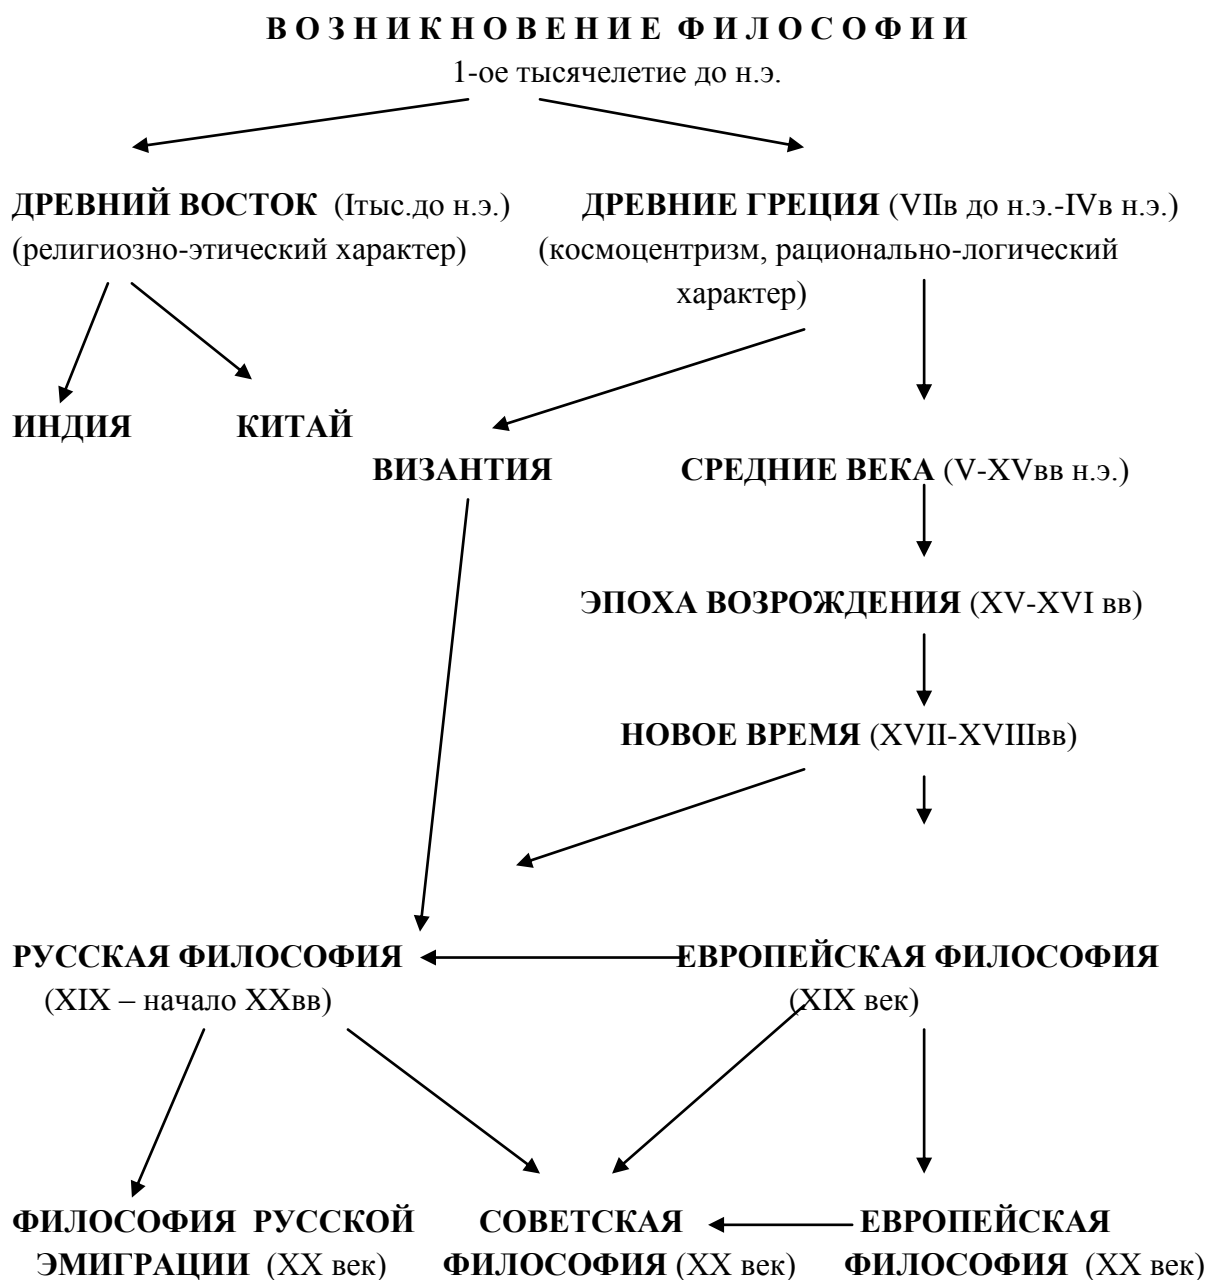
**ВОЗНИКНОВЕНИЕ ФИЛОСОФИИ**
1-ое тысячелетие до н.э.

**ДРЕВНИЙ ВОСТОК** (Iтыс.до н.э.)
(религиозно-этический характер)

**ДРЕВНИЕ ГРЕЦИЯ** (VIIв до н.э.-IVв н.э.)
(космоцентризм, рационально-логический характер)

**ИНДИЯ**

**КИТАЙ**

**ВИЗАНТИЯ**

**СРЕДНИЕ ВЕКА** (V-XVвв н.э.)

**ЭПОХА ВОЗРОЖДЕНИЯ** (XV-XVI вв)

**НОВОЕ ВРЕМЯ** (XVII-XVIIIвв)

**РУССКАЯ ФИЛОСОФИЯ**
(XIX – начало XXвв)

**ЕВРОПЕЙСКАЯ ФИЛОСОФИЯ**
(XIX век)

**ФИЛОСОФИЯ РУССКОЙ ЭМИГРАЦИИ** (XX век)

**СОВЕТСКАЯ ФИЛОСОФИЯ** (XX век)

**ЕВРОПЕЙСКАЯ ФИЛОСОФИЯ** (XX век)